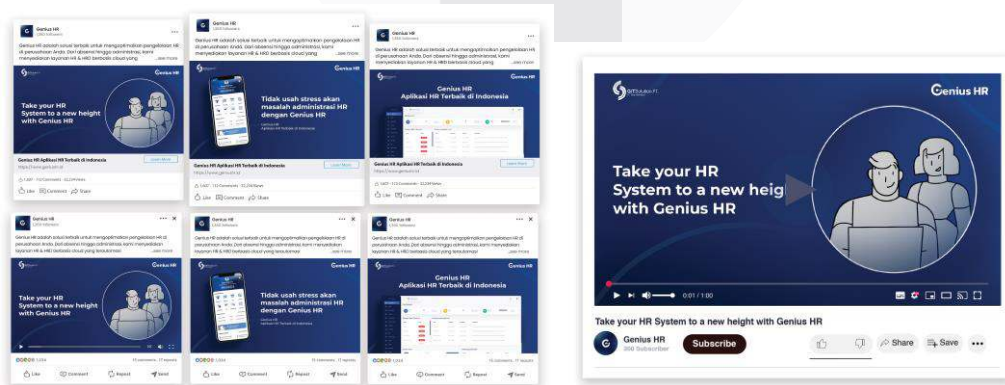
Genius HR

Genius HR adalah solusi terbaik untuk mengoptimalkan pengelolaan HR di perusahaan Anda. Dari absensi hingga administrasi, kami menyediakan layanan HR & HRD berbasis cloud yang ...see more

Take your HR System to a new height with Genius HR

Genius HR Aplikasi HR Terbaik di Indonesia

Learn More

Like Comment Share

Genius HR

Genius HR adalah solusi terbaik untuk mengoptimalkan pengelolaan HR di perusahaan Anda. Dari absensi hingga administrasi, kami menyediakan layanan HR & HRD berbasis cloud yang ...see more

Genius HR

Tidak usah stress akan masalah administrasi HR dengan Genius HR

Genius HR Aplikasi HR Terbaik di Indonesia

Learn More

Like Comment Share

Genius HR

Genius HR adalah solusi terbaik untuk mengoptimalkan pengelolaan HR di perusahaan Anda. Dari absensi hingga administrasi, kami menyediakan layanan HR & HRD berbasis cloud yang ...see more

Genius HR
Aplikasi HR Terbaik di Indonesia

Genius HR Aplikasi HR Terbaik di Indonesia

Learn More

Like Comment Share

Genius HR

Genius HR adalah solusi terbaik untuk mengoptimalkan pengelolaan HR di perusahaan Anda. Dari absensi hingga administrasi, kami menyediakan layanan HR & HRD berbasis cloud yang terautomasi ...see more

Genius HR

Take your HR System to a new height with Genius HR

Like Comment Repost Send

Genius HR

Genius HR adalah solusi terbaik untuk mengoptimalkan pengelolaan HR di perusahaan Anda. Dari absensi hingga administrasi, kami menyediakan layanan HR & HRD berbasis cloud ...see more

Genius HR

Tidak usah stress akan masalah administrasi HR dengan Genius HR

Like Comment Repost Send

Genius HR

Genius HR adalah solusi terbaik untuk mengoptimalkan pengelolaan HR di perusahaan Anda. Dari absensi hingga administrasi, kami menyediakan layanan HR & HRD berbasis cloud yang terautomasi ...see more

Genius HR

Genius HR
Aplikasi HR Terbaik di Indonesia

Like Comment Repost Send

GIT Solution

Genius HR

Take your HR System to a new heigh with Genius HR

0:01 / 1:00

Take your HR System to a new height with Genius HR

Genius HR
390 Subscriber

Subscribe

Share

Save